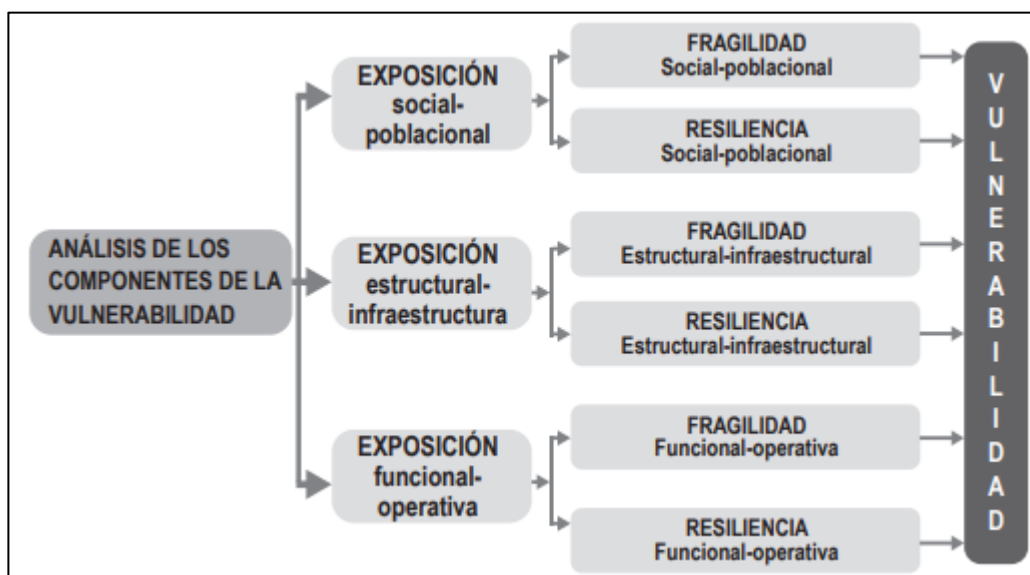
ANÁLISIS DE LOS COMPONENTES DE LA VULNERABILIDAD

EXPOSICIÓN social-poblacional

FRAGILIDAD Social-poblacional

RESILIENCIA Social-poblacional

EXPOSICIÓN estructural-infraestructura

FRAGILIDAD Estructural-infraestructural

RESILIENCIA Estructural-infraestructural

EXPOSICIÓN funcional-operativa

FRAGILIDAD Funcional-operativa

RESILIENCIA Funcional-operativa

VULNERABILIDAD